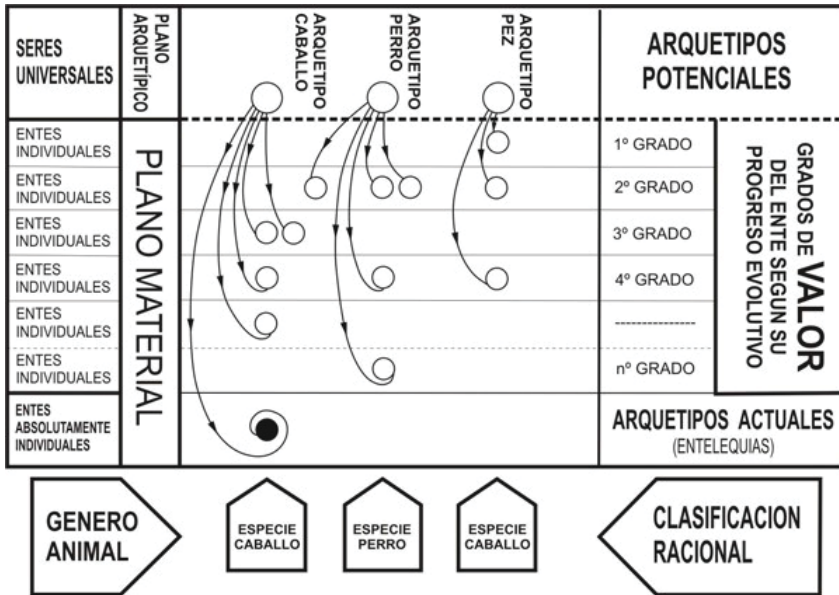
| SERES UNIVERSALES | PLANO ARQUETÍPICO | ARQUETIPO CABALLO | ARQUETIPO PERRO | ARQUETIPO PEZ | ARQUETIPOS POTENCIALES | |
|---|---|---|---|---|---|---|
| ENTES INDIVIDUALES | PLANO MATERIAL | | | | 1º GRADO | GRADOS DE VALOR DEL ENTE SEGUN SU PROGRESO EVOLUTIVO |
| ENTES INDIVIDUALES | | | | | 2º GRADO | |
| ENTES INDIVIDUALES | | | | | 3º GRADO | |
| ENTES INDIVIDUALES | | | | | 4º GRADO | |
| ENTES INDIVIDUALES | | | | | --------------- | |
| ENTES INDIVIDUALES | | | | | nº GRADO | |
| ENTES ABSOLUTAMENTE INDIVIDUALES | | | | | ARQUETIPOS ACTUALES (ENTELEQUIAS) | |

GENERO ANIMAL

ESPECIE CABALLO

ESPECIE PERRO

ESPECIE CABALLO

CLASIFICACION RACIONAL